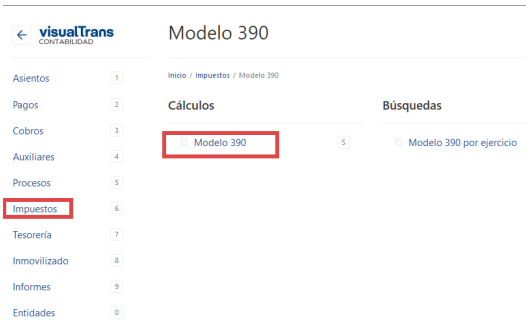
visualTrans
CONTABILIDAD

Asientos 1
Pagos 2
Cobros 3
Auxiliares 4
Procesos 5
Impuestos 6
Tesorería 7
Inmovilizado 8
Informes 9
Entidades 0

Modelo 390

Inicio / Impuestos / Modelo 390

Cálculos

Modelo 390 S

Búsquedas

Modelo 390 por ejercicio